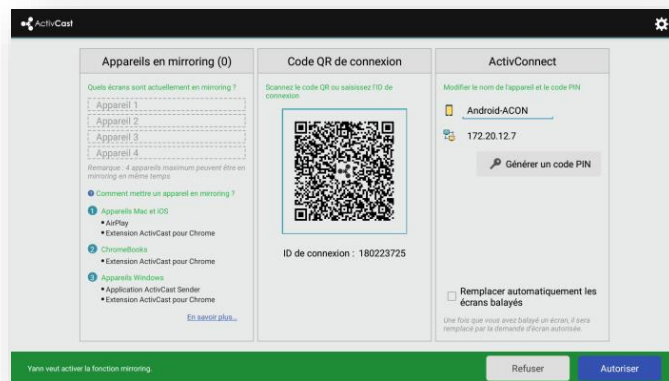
ActivCast

Appareils en mirroring (0)

Quels écrans sont actuellement en mirroring ?

Appareil 1
Appareil 2
Appareil 3
Appareil 4

Remarque : 4 appareils maximum peuvent être en mirroring en même temps

Comment mettre un appareil en mirroring ?

1 Appareils Mac et iOS
• AirPlay
• Extension ActivCast pour Chrome

2 ChromeBooks
• Extension ActivCast pour Chrome

3 Appareils Windows
• Application ActivCast Sender
• Extension ActivCast pour Chrome

En savoir plus...

Code QR de connexion

Scannez le code QR ou saisissez l'ID de connexion

ID de connexion : 180223725

ActivConnect

Modifier le nom de l'appareil et le code PIN

Android-ACON

172.20.12.7

Générer un code PIN

Remplacer automatiquement les écrans balayés

Une fois que vous avez balayé un écran, il sera remplacé par la demande d'écran autorisée.

Yann veut activer la fonction mirroring.

Refuser

Autoriser